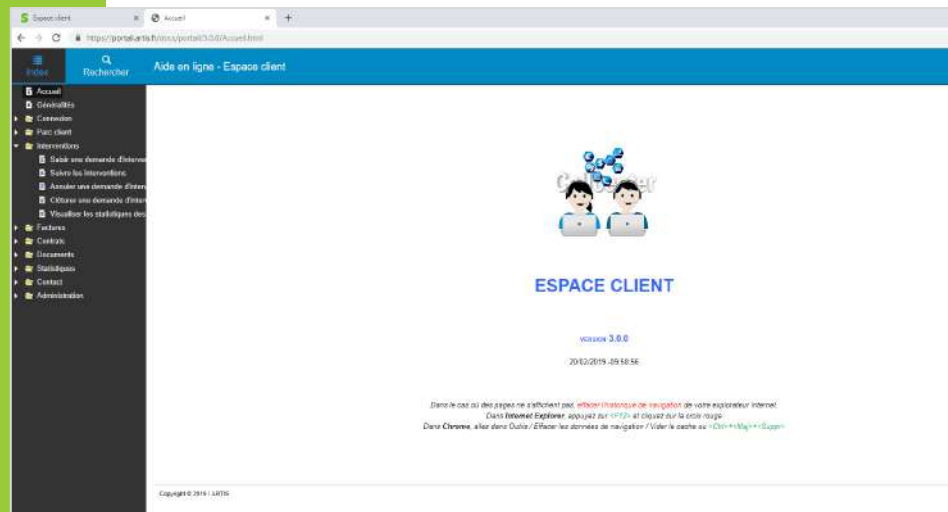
Espace client
Accueil
https://portail.artis.fr/docs/portail/3.0.0/Accueil.html

Index
Rechercher
Aide en ligne - Espace client

Accueil
Généralités
Connexion
Parc client
Interventions
Saisir une demande d'interv
Suivre les interventions
Annuler une demande d'interv
Clôturer une demande d'interv
Visualiser les statistiques des
Factures
Contrats
Documents
Statistiques
Contact
Administration

ESPACE CLIENT

version 3.0.0

20/02/2019 09:58:56

Dans le cas où des pages ne s'affichent pas, effacer l'historique de navigation de votre explorateur internet.
Dans Internet Explorer, appuyez sur <F12> et cliquez sur la croix rouge.
Dans Chrome, allez dans Outils / Effacer les données de navigation / Vider le cache ou <Ctrl>+<Maj>+<Suppr>

Copyright © 2019 - ARTIS